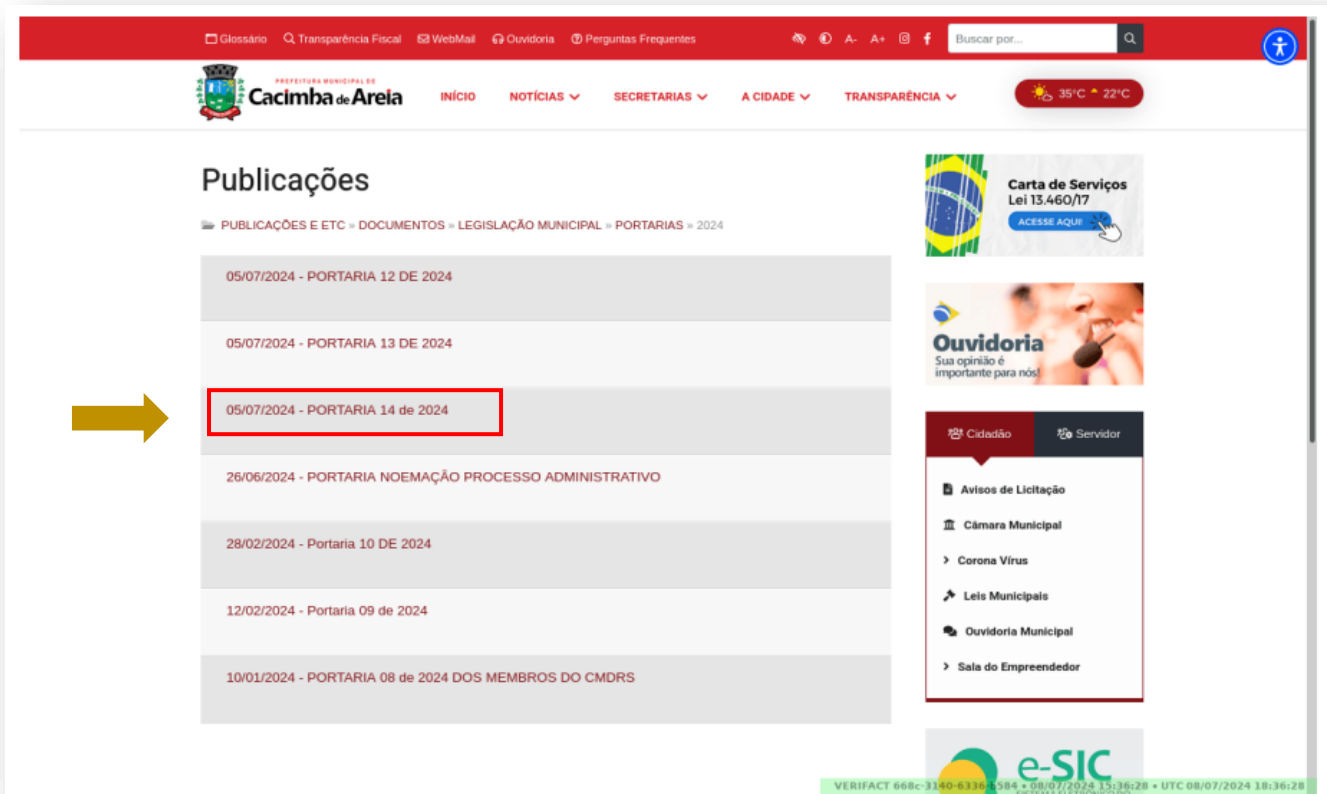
Glossário Transparência Fiscal WebMail Ouvidoria Perguntas Frequentes A- A+ Buscar por...

PREFEITURA MUNICIPAL DE Cacimba de Areia

INÍCIO NOTÍCIAS SECRETARIAS A CIDADE TRANSPARÊNCIA

35°C 22°C

Publicações

PUBLICAÇÕES E ETC » DOCUMENTOS » LEGISLAÇÃO MUNICIPAL » PORTARIAS » 2024

05/07/2024 - PORTARIA 12 DE 2024

05/07/2024 - PORTARIA 13 DE 2024

05/07/2024 - PORTARIA 14 de 2024

26/06/2024 - PORTARIA NOEMAÇÃO PROCESSO ADMINISTRATIVO

28/02/2024 - Portaria 10 DE 2024

12/02/2024 - Portaria 09 de 2024

10/01/2024 - PORTARIA 08 de 2024 DOS MEMBROS DO CMDRS

Carta de Serviços Lei 13.460/17 ACESSE AQUI!

Ouvidoria Sua opinião é importante para nós!

Cidadão Servidor

Avisos de Licitação

Câmara Municipal

Corona Vírus

Leis Municipais

Ouvidoria Municipal

Sala do Empreendedor

e-SIC

VERIFACT 668c-3140-6336-6584 • 08/07/2024 15:36:28 • UTC 08/07/2024 18:36:28